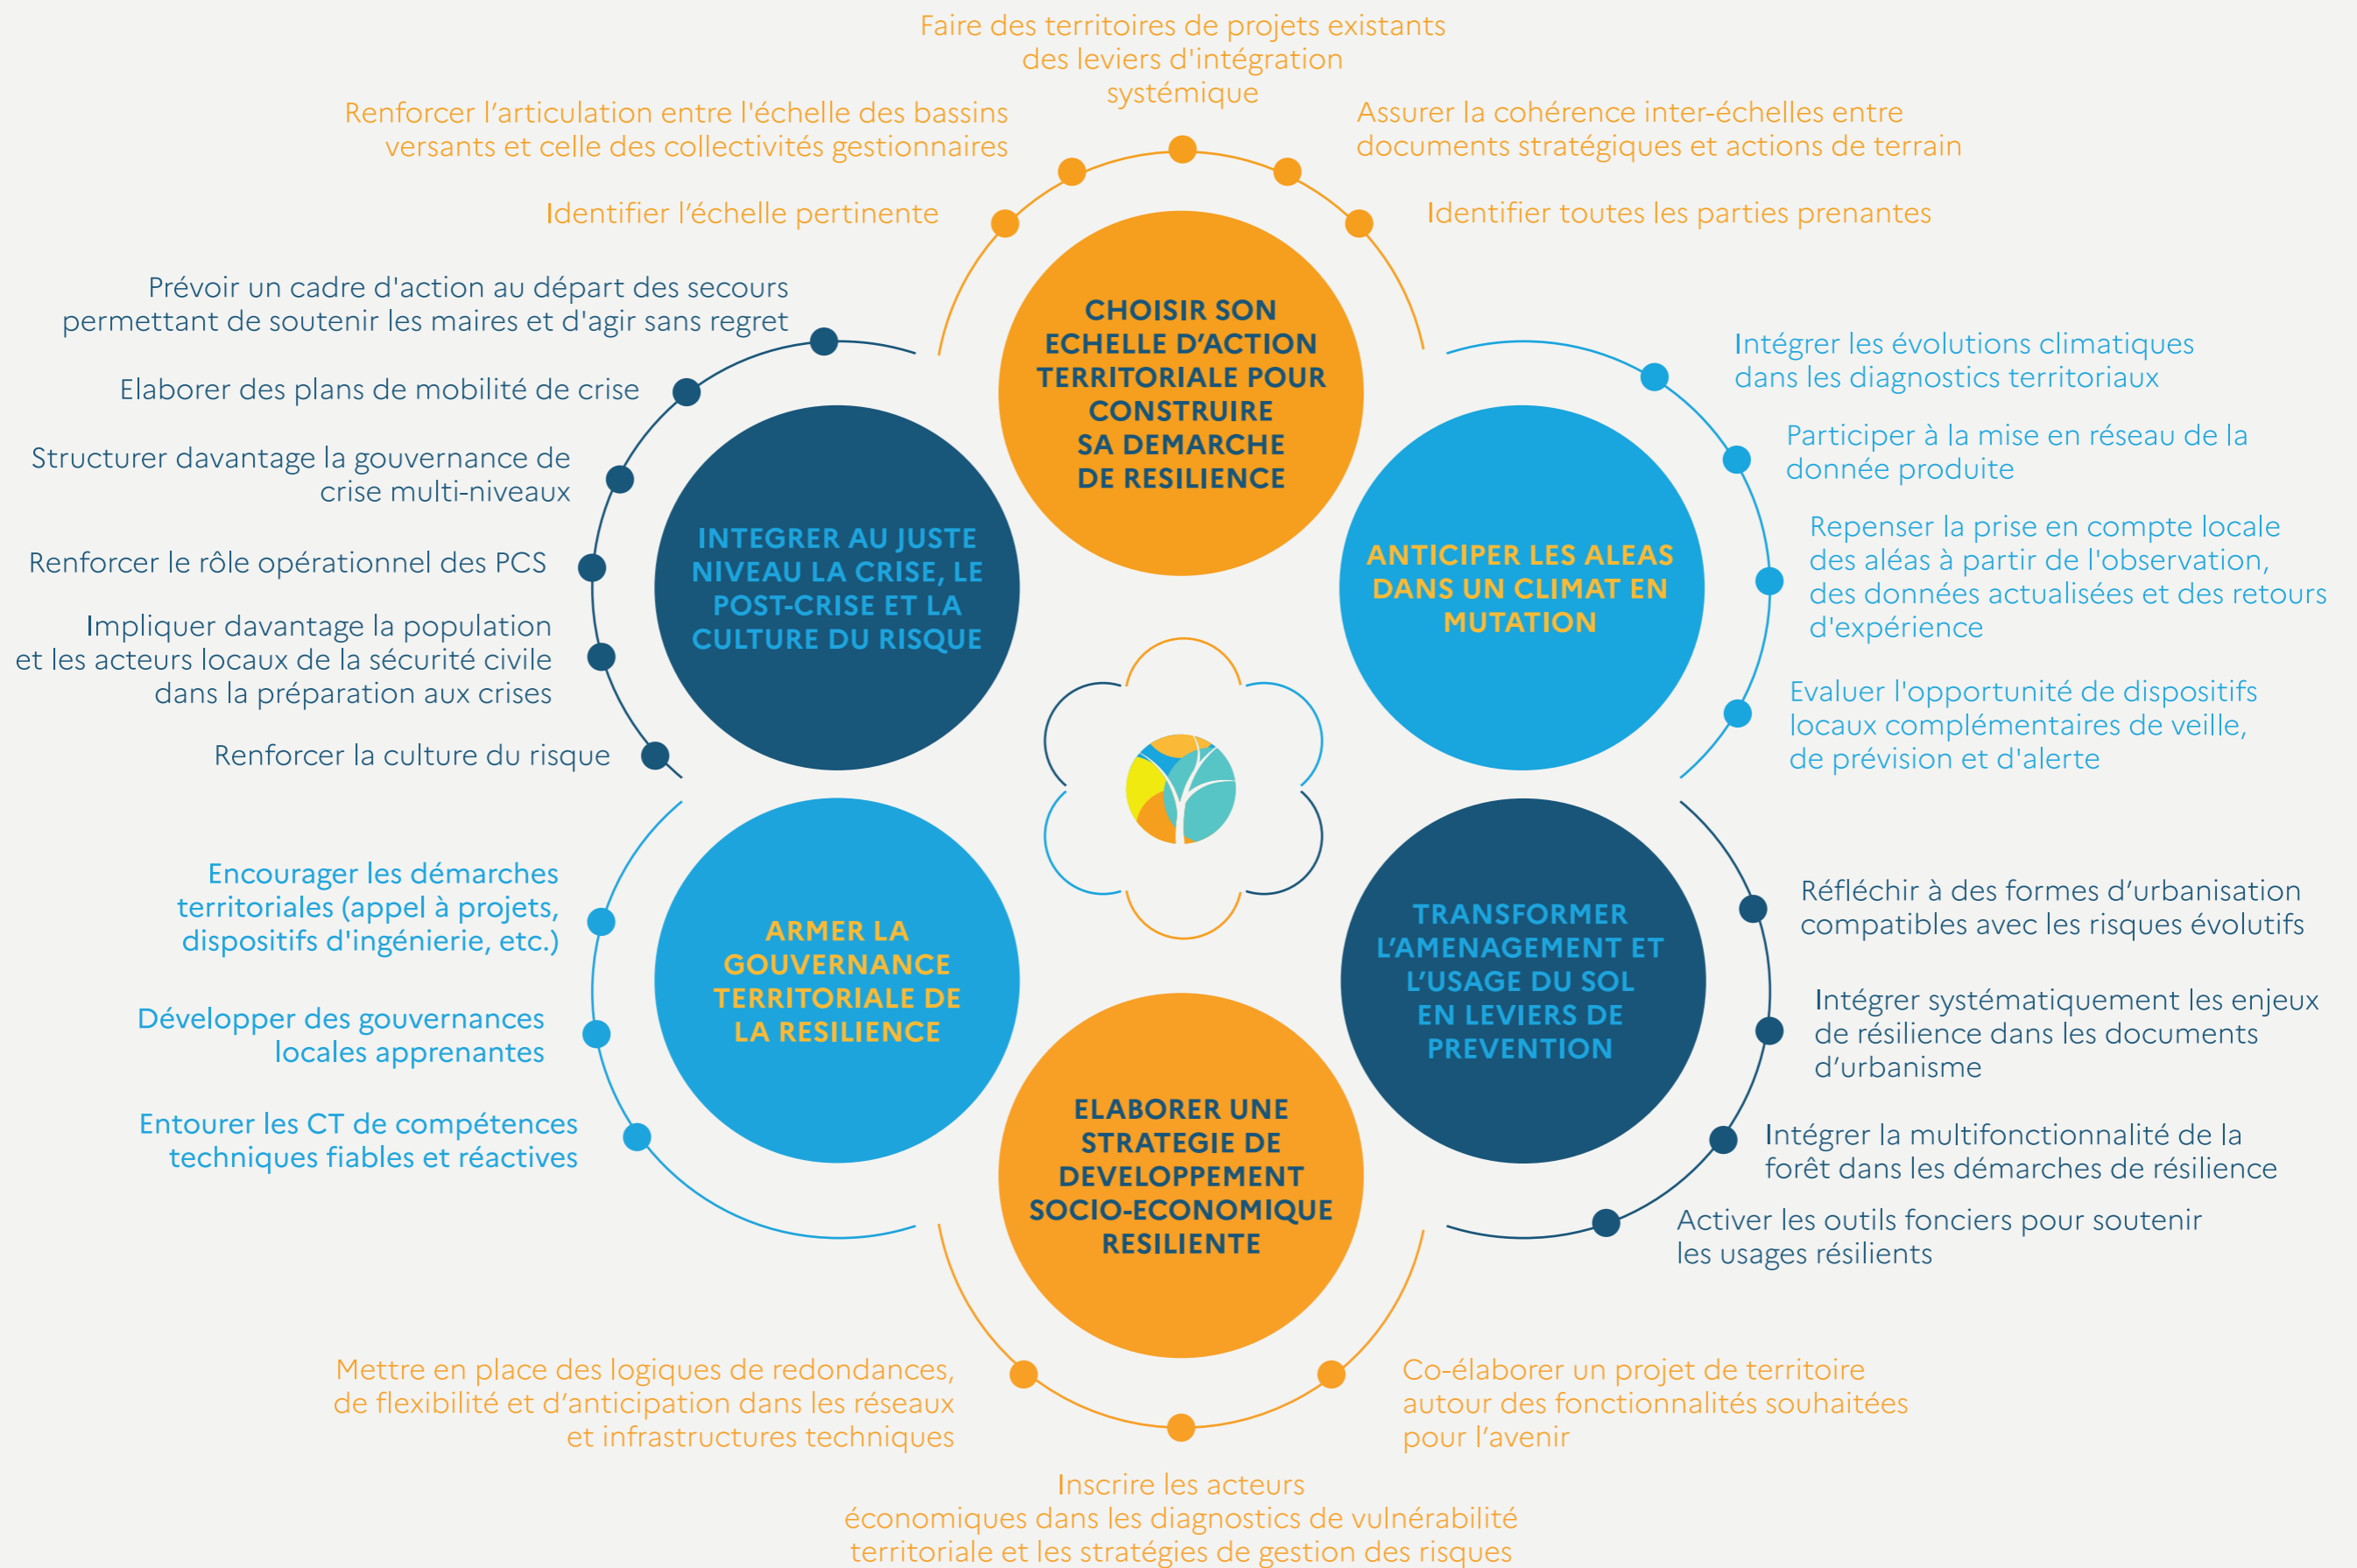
Faire des territoires de projets existants des leviers d'intégration systémique

Renforcer l'articulation entre l'échelle des bassins versants et celle des collectivités gestionnaires

Assurer la cohérence inter-échelles entre documents stratégiques et actions de terrain

Identifier l'échelle pertinente

Identifier toutes les parties prenantes

CHOISIR SON ECHELLE D'ACTION TERRITORIALE POUR CONSTRUIRE SA DEMARCHE DE RESILIENCE

Prévoir un cadre d'action au départ des secours permettant de soutenir les maires et d'agir sans regret

Elaborer des plans de mobilité de crise

Structurer davantage la gouvernance de crise multi-niveaux

Renforcer le rôle opérationnel des PCS

Impliquer davantage la population et les acteurs locaux de la sécurité civile dans la préparation aux crises

Renforcer la culture du risque

INTEGRER AU JUSTE NIVEAU LA CRISE, LE POST-CRISE ET LA CULTURE DU RISQUE

Intégrer les évolutions climatiques dans les diagnostics territoriaux

Participer à la mise en réseau de la donnée produite

Repenser la prise en compte locale des aléas à partir de l'observation, des données actualisées et des retours d'expérience

Evaluer l'opportunité de dispositifs locaux complémentaires de veille, de prévision et d'alerte

ANTICIPER LES ALEAS DANS UN CLIMAT EN MUTATION

Encourager les démarches territoriales (appel à projets, dispositifs d'ingénierie, etc.)

Développer des gouvernances locales apprenantes

Entourer les CT de compétences techniques fiables et réactives

ARMER LA GOUVERNANCE TERRITORIALE DE LA RESILIENCE

Réfléchir à des formes d'urbanisation compatibles avec les risques évolutifs

Intégrer systématiquement les enjeux de résilience dans les documents d'urbanisme

Intégrer la multifonctionnalité de la forêt dans les démarches de résilience

Activer les outils fonciers pour soutenir les usages résilients

TRANSFORMER L'AMENAGEMENT ET L'USAGE DU SOL EN LEVIERS DE PREVENTION

ELABORER UNE STRATEGIE DE DEVELOPPEMENT SOCIO-ECONOMIQUE RESILIENTE

Mettre en place des logiques de redondances, de flexibilité et d'anticipation dans les réseaux et infrastructures techniques

Co-élaborer un projet de territoire autour des fonctionnalités souhaitées pour l'avenir

Inscrire les acteurs économiques dans les diagnostics de vulnérabilité territoriale et les stratégies de gestion des risques